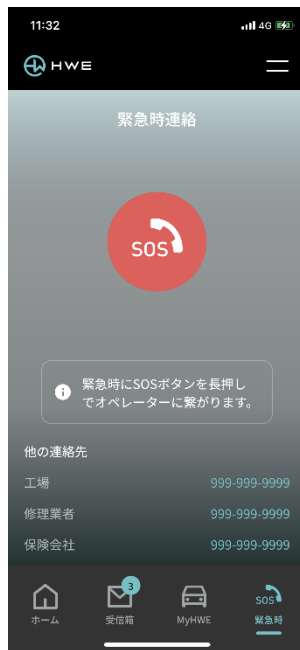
11:32
4G

HWE

緊急時連絡

SOS

緊急時にSOSボタンを長押しでオペレーターに繋がります。

他の連絡先

| 工場 | 999-999-9999 |
|---|---|
| 修理業者 | 999-999-9999 |
| 保険会社 | 999-999-9999 |

ホーム
3
受信箱
MyHWE
SOS
緊急時